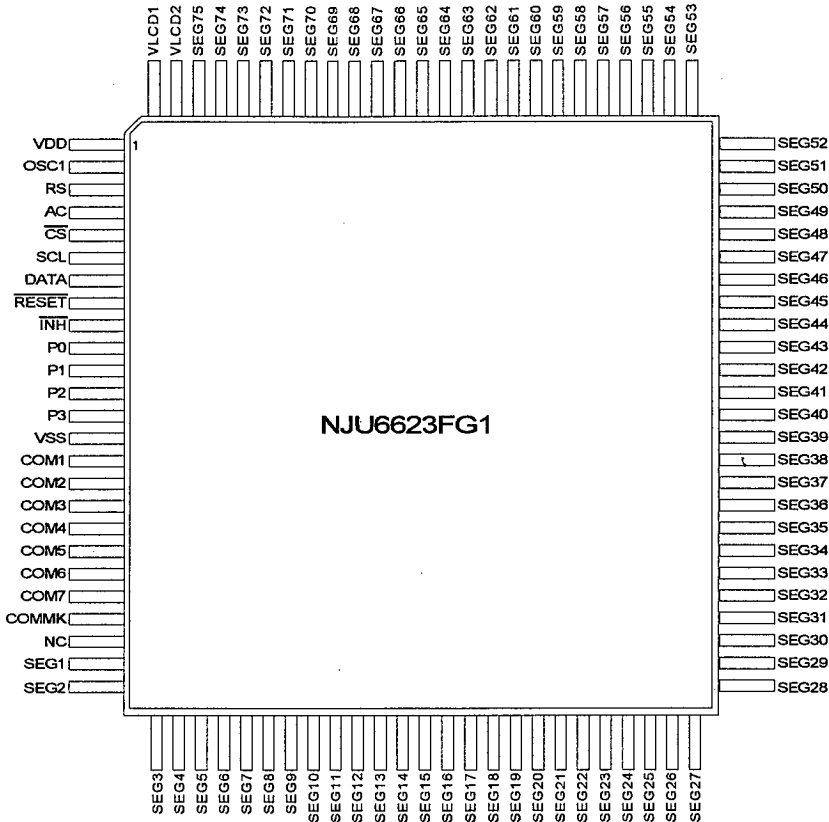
VLCD1
VLCD2
SEG75
SEG74
SEG73
SEG72
SEG71
SEG70
SEG69
SEG68
SEG67
SEG66
SEG65
SEG64
SEG63
SEG62
SEG61
SEG60
SEG59
SEG58
SEG57
SEG56
SEG55
SEG54
SEG53

VDD
OSC1
RS
AC
$\overline{CS}$
SCL
DATA
$\overline{RESET}$
$\overline{INH}$
P0
P1
P2
P3
VSS
COM1
COM2
COM3
COM4
COM5
COM6
COM7
COMMK
NC
SEG1
SEG2

1

NJU6623FG1

SEG52
SEG51
SEG50
SEG49
SEG48
SEG47
SEG46
SEG45
SEG44
SEG43
SEG42
SEG41
SEG40
SEG39
SEG38
SEG37
SEG36
SEG35
SEG34
SEG33
SEG32
SEG31
SEG30
SEG29
SEG28

SEG3
SEG4
SEG5
SEG6
SEG7
SEG8
SEG9
SEG10
SEG11
SEG12
SEG13
SEG14
SEG15
SEG16
SEG17
SEG18
SEG19
SEG20
SEG21
SEG22
SEG23
SEG24
SEG25
SEG26
SEG27